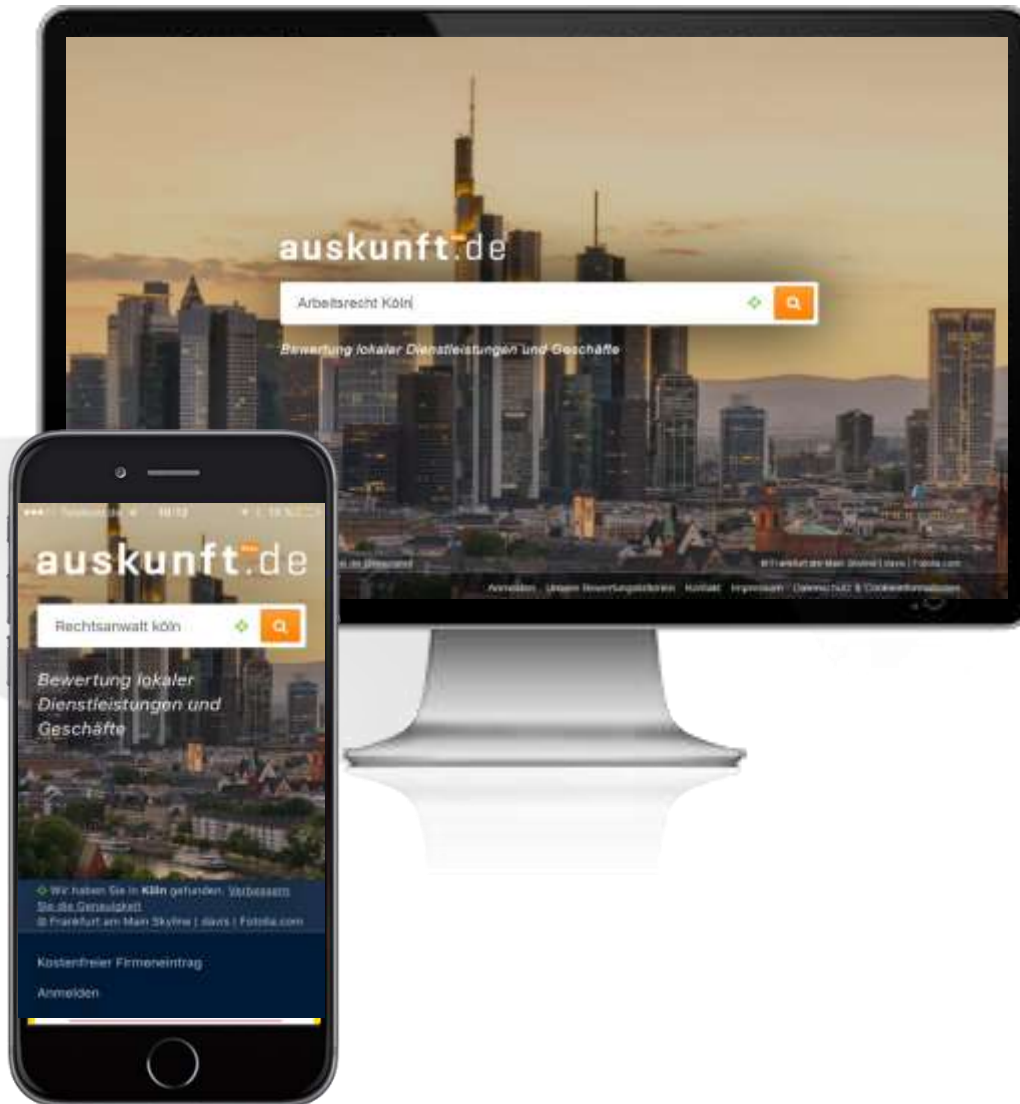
auskunft.de

Arbeitsrecht Köln

Bewertung lokaler Dienstleistungen und Geschäfte

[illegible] in Deutschland

© Frankfurt am Main Skyline | davis | Fotolia.com

Anmelden Unsere Bewertungskriterien Kontakt Impressum Datenschutz & Cookieinformationen

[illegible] 09:12 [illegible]

auskunft.de

Rechtsanwalt köln

Bewertung lokaler Dienstleistungen und Geschäfte

Wir haben Sie in Köln gefunden. Verbessern Sie die Genauigkeit
© Frankfurt am Main Skyline | davis | Fotolia.com

Kostenfreier Firmeneintrag

Anmelden